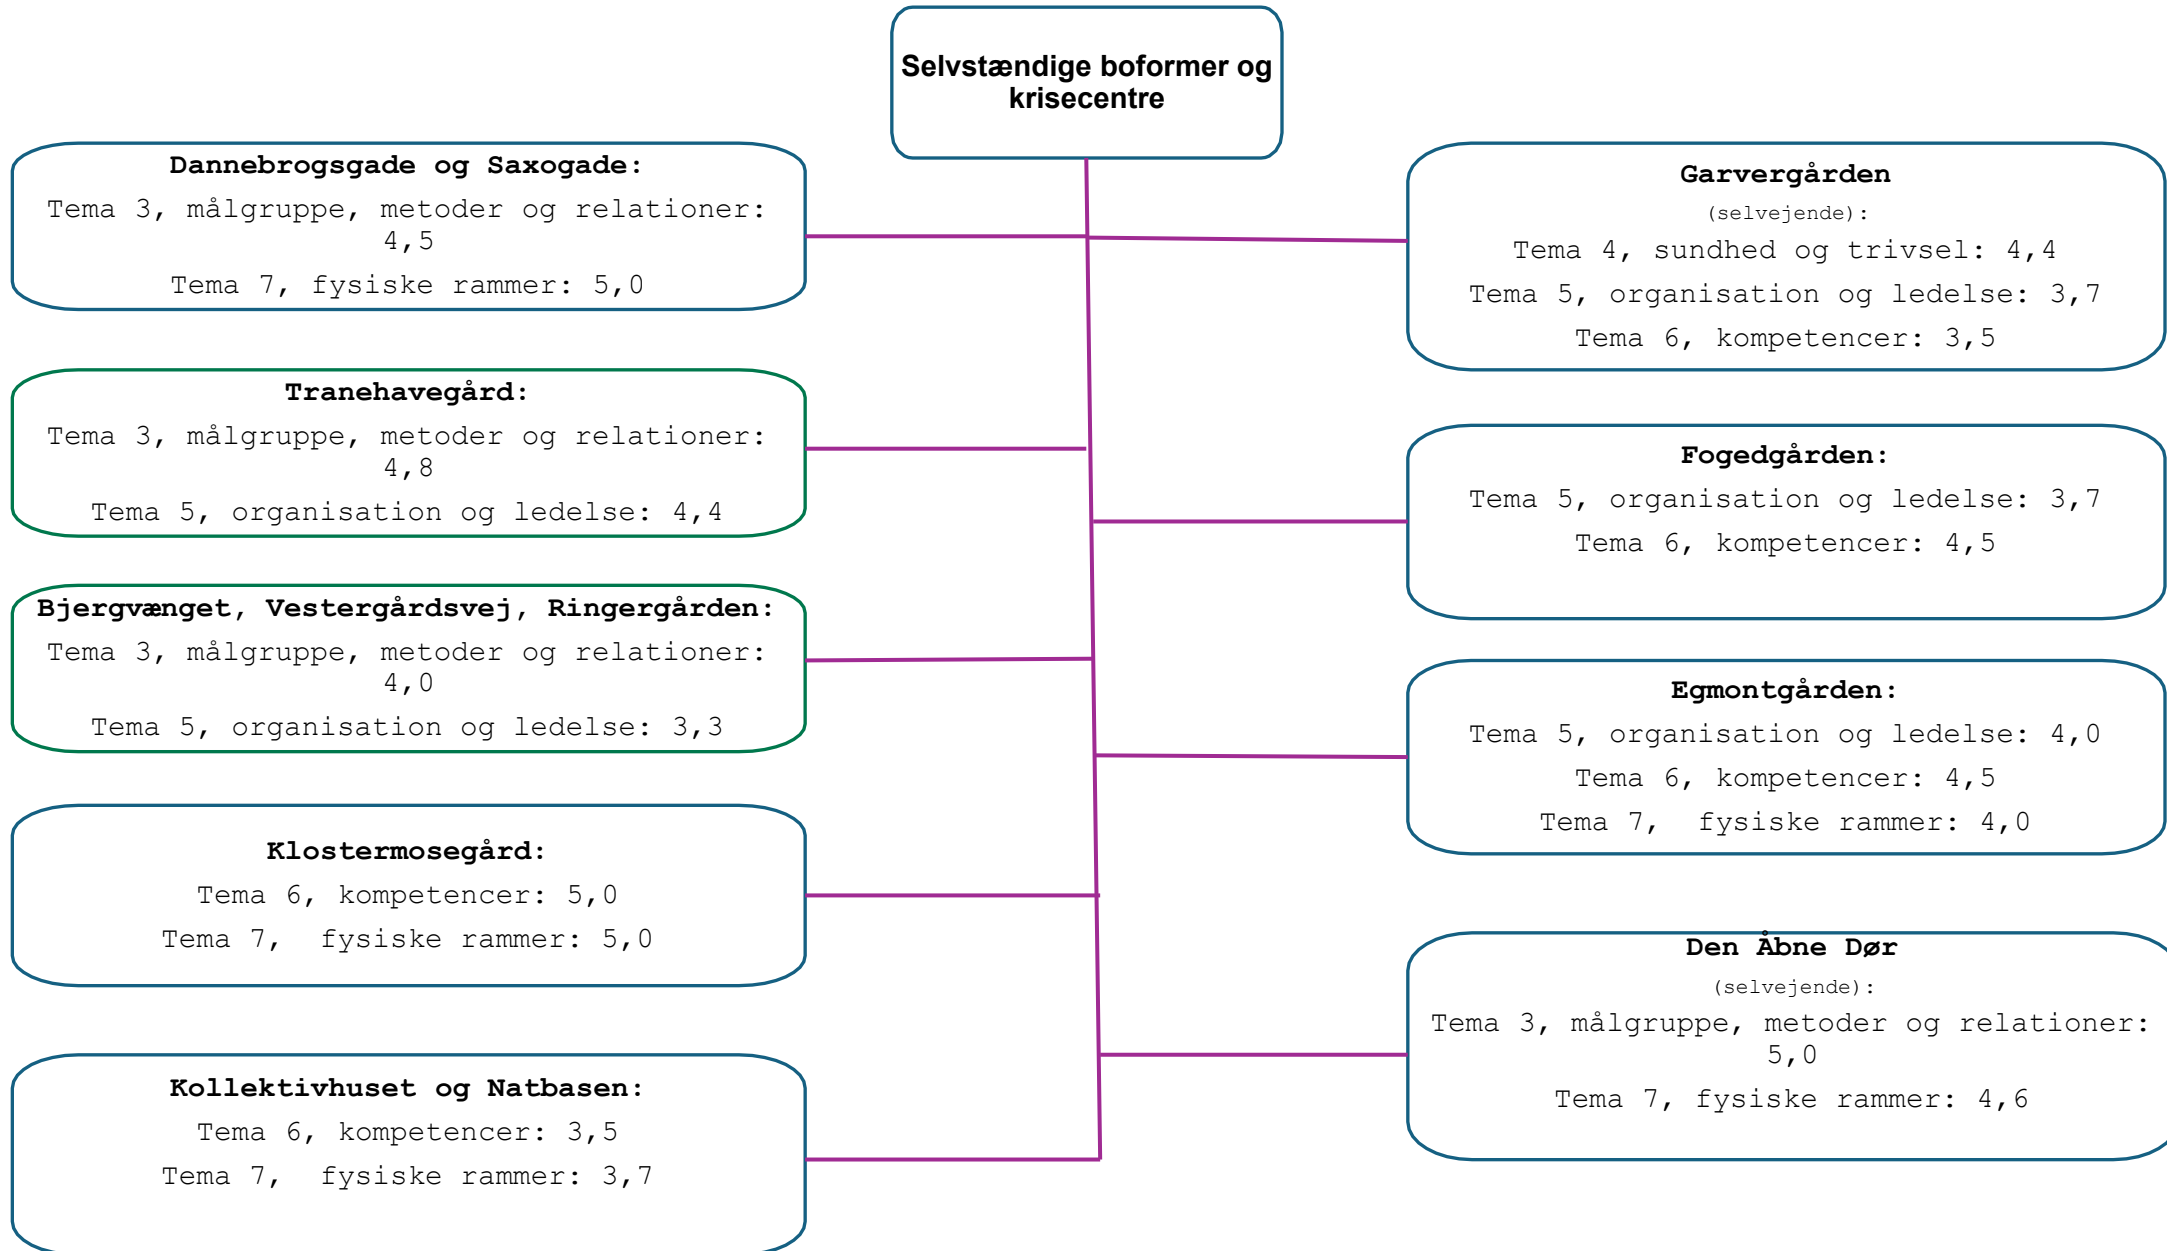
Selvstændige boformer og krisecentre

Dannebrogsgade og Saxogade:
Tema 3, målgruppe, metoder og relationer: 4,5
Tema 7, fysiske rammer: 5,0

Tranehavegård:
Tema 3, målgruppe, metoder og relationer: 4,8
Tema 5, organisation og ledelse: 4,4

Bjergvænget, Vestergårdsvej, Ringergården:
Tema 3, målgruppe, metoder og relationer: 4,0
Tema 5, organisation og ledelse: 3,3

Klostermosegård:
Tema 6, kompetencer: 5,0
Tema 7, fysiske rammer: 5,0

Kollektivhuset og Natbasen:
Tema 6, kompetencer: 3,5
Tema 7, fysiske rammer: 3,7

Garvergården
(selvejende):
Tema 4, sundhed og trivsel: 4,4
Tema 5, organisation og ledelse: 3,7
Tema 6, kompetencer: 3,5

Fogedgården:
Tema 5, organisation og ledelse: 3,7
Tema 6, kompetencer: 4,5

Egmontgården:
Tema 5, organisation og ledelse: 4,0
Tema 6, kompetencer: 4,5
Tema 7, fysiske rammer: 4,0

Den Åbne Dør
(selvejende):
Tema 3, målgruppe, metoder og relationer: 5,0
Tema 7, fysiske rammer: 4,6